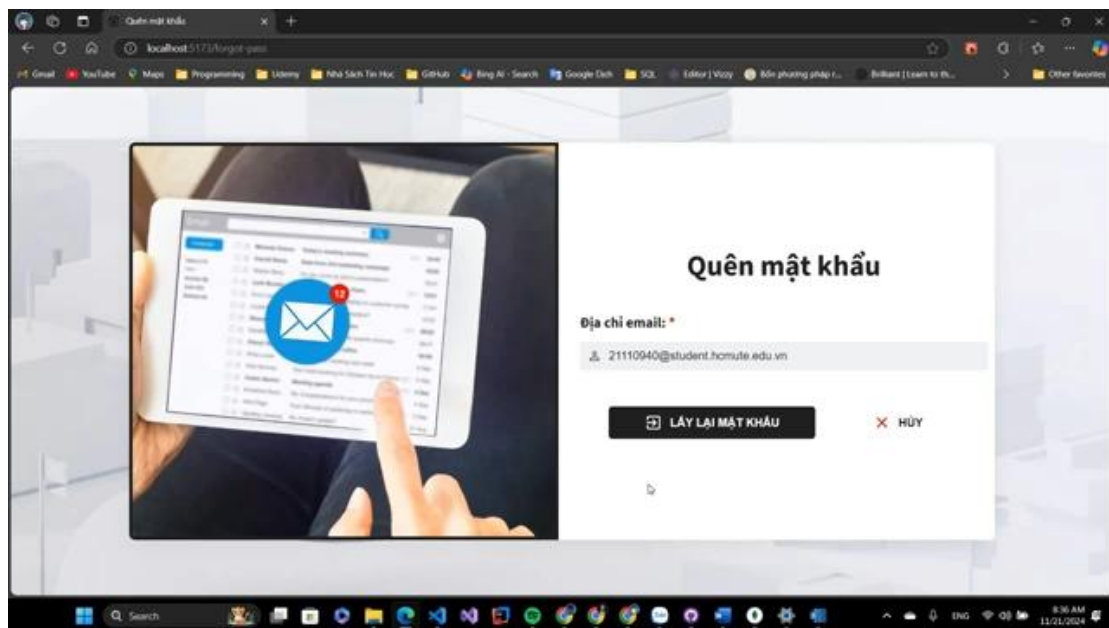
Quên mật khẩu
localhost:5173/forgot-pass
Gmail YouTube Maps Programming Udemy Nhà Sách Tin Học GitHub Bing AI - Search Google Dịch SQL Editor | Vizzy Bốn phương pháp r... Brilliant | Learn to th... Other favorites

Email
12

Quên mật khẩu

Địa chỉ email: *

21110940@student.hcmute.edu.vn

LẤY LẠI MẬT KHẨU
HỦY

Search
ENG
8:36 AM
11/21/2024